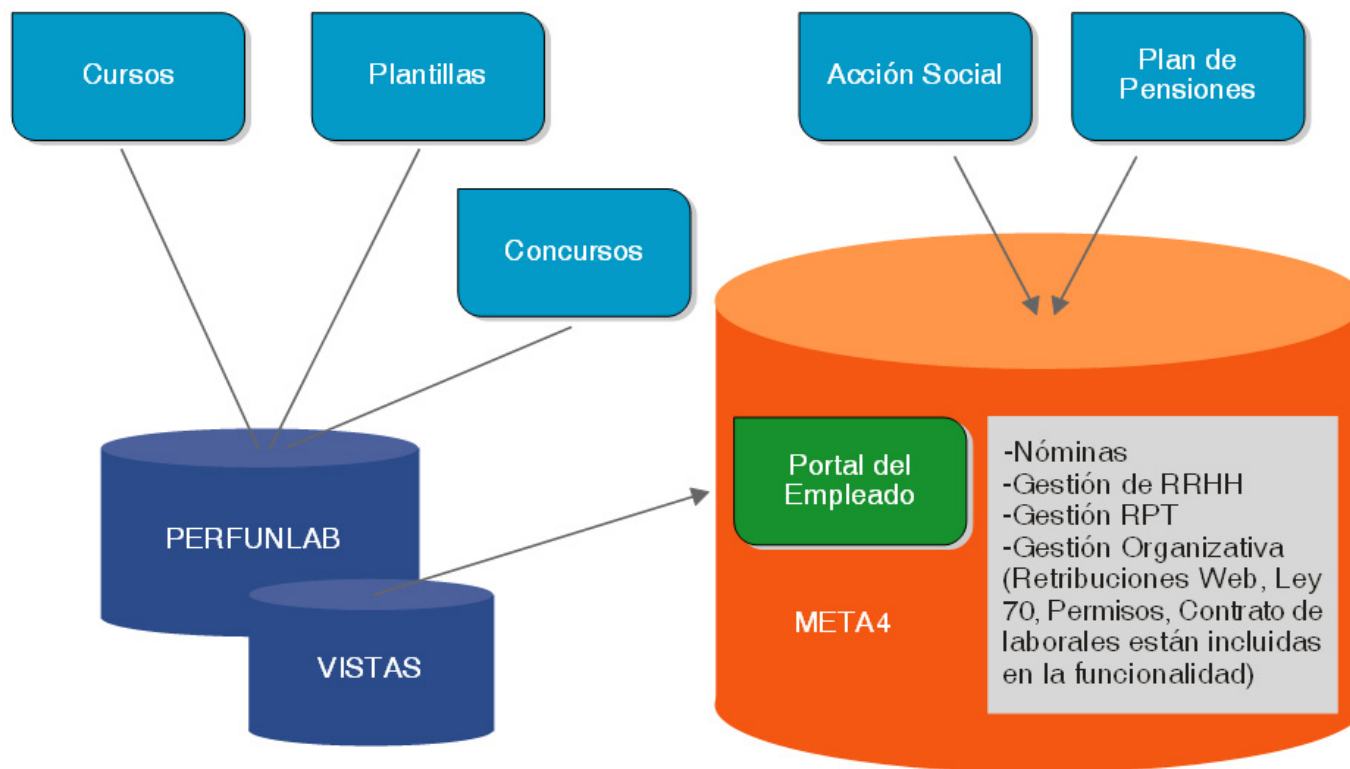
Cursos

Plantillas

Acción Social

Plan de Pensiones

Concursos

Portal del Empleado

-Nóminas
-Gestión de RRHH
-Gestión RPT
-Gestión Organizativa
(Retribuciones Web, Ley 70, Permisos, Contrato de laborales están incluidas en la funcionalidad)

PERFUNLAB

VISTAS

META4